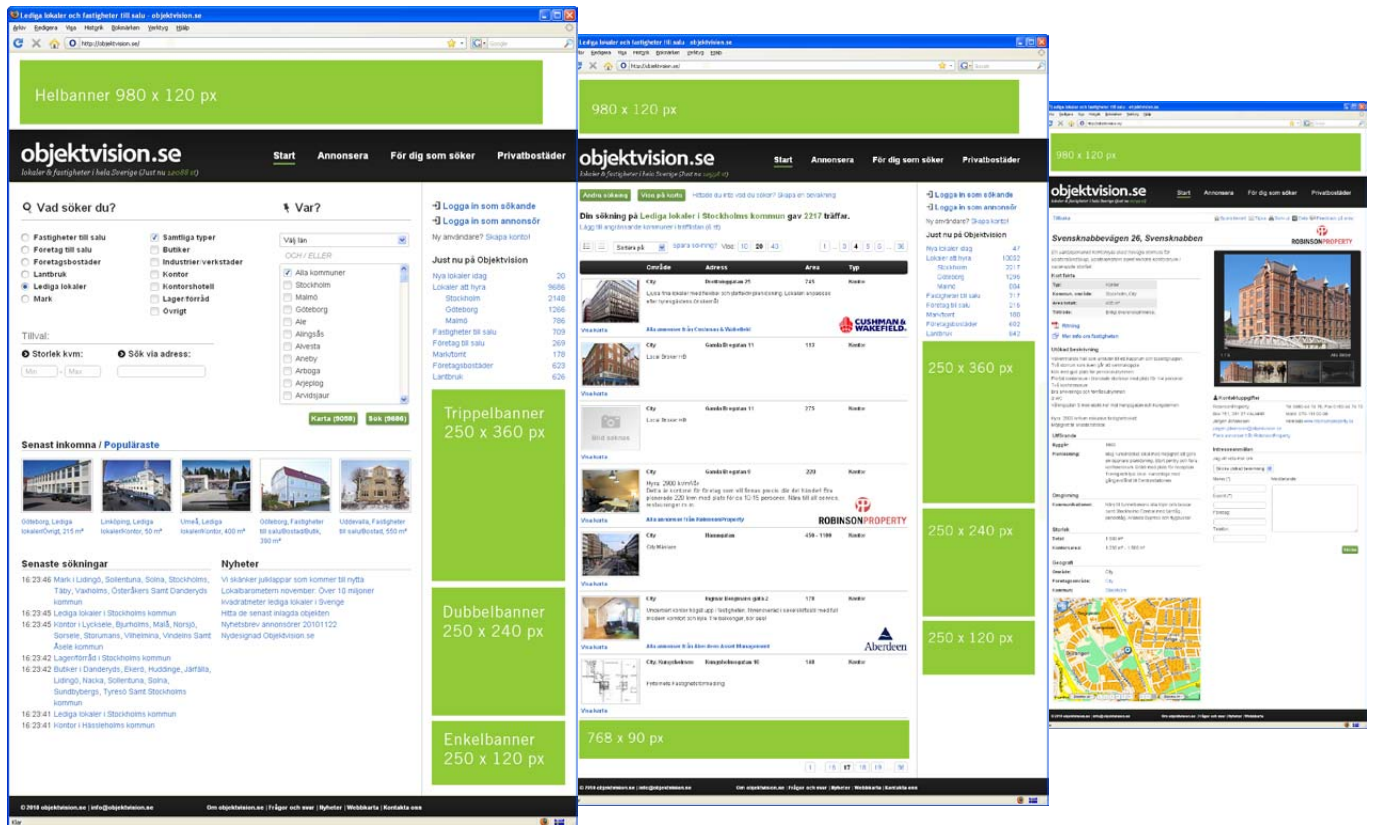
Lediga lokaler och fastigheter till salu - objektvision.se
Arkiv Redigera Visa Historik Bokmärken Verktyg Hjälp
http://objektvision.se/

Helbanner 980 x 120 px

objektvision.se
Lokaler & fastigheter i hela Sverige (Just nu 12088 st)

Start Annonsera För dig som söker Privatbostäder

Vad söker du?
Fastigheter till salu
Företag till salu
Företagsbostäder
Lantbruk
Lediga lokaler
Mark
Samtliga typer
Butiker
Industrier/verkstäder
Kontor
Kontorshotell
Lager/förråd
Övrigt

Var?
Välj län
OCH / ELLER
Alla kommuner
Stockholm
Malmö
Göteborg
Ale
Alingsås
Alvesta
Aneby
Arboga
Arjeplog
Arvidsjaur

Tillval:
Storlek kvm:
Sök via adress:
Min - Max

Karta (9058) Sök (9686)

Logga in som sökande
Logga in som annonsör
Ny användare? Skapa konto!

Just nu på Objektvision
Nya lokaler idag 20
Lokaler att hyra 9686
Stockholm 2148
Göteborg 1266
Malmö 786
Fastigheter till salu 709
Företag till salu 269
Markområ 178
Företagsbostäder 623
Lantbruk 626

Trippelbanner 250 x 360 px

Dubbelbanner 250 x 240 px

Enkelbanner 250 x 120 px

Senast inkomna / Populäraste
Göteborg, Lediga lokaler/Övrigt, 215 m²
Linköping, Lediga lokaler/Kontor, 50 m²
Umeå, Lediga lokaler/Kontor, 400 m²
Göteborg, Fastigheter till salu/Bostad/Butik, 390 m²
Uddevalla, Fastigheter till salu/Bostad, 550 m²

Senaste sökningar
16:23:46 Mark i Lidingö, Sollentuna, Solna, Stockholms, Täby, Vaxholms, Österåkers Samt Danderyds kommun
16:23:45 Lediga lokaler i Stockholms kommun
16:23:45 Kontor i Lycksele, Bjurholms, Malå, Norsjö, Sorsele, Storumans, Vilhelmina, Vindelns Samt Åsele kommun
16:23:42 Lager/förråd i Stockholms kommun
16:23:42 Butiker i Danderyds, Ekerö, Huddinge, Järfälla, Lidingö, Nacka, Sollentuna, Solna, Sundbybergs, Tyresö Samt Stockholms kommun
16:23:41 Lediga lokaler i Stockholms kommun
16:23:41 Kontor i Hässleholms kommun

Nyheter
Vi skänker julklappar som kommer till nytta
Lokalbarometern november: Över 10 miljoner kvadratmeter lediga lokaler i Sverige
Hitta de senast inlagda objekten
Nyhetsbrev annonsörer 20101122
Nydesignad Objektvision.se

© 2010 objektvision.se | info@objektvision.se
Om objektvision.se | Frågor och svar | Nyheter | Webbkarta | Kontakta oss
Klar

980 x 120 px

objektvision.se
Start Annonsera För dig som söker Privatbostäder
Ändra sökning Visa på karta
Din sökning på Lediga lokaler i Stockholms kommun gav 2217 träffar.
Sortera på
Område Adress Area Typ
City
Local Broker AB
Bild saknas
City Gamla Brogatan 11 375 Kontor
City Gamla Brogatan 11 112 Kontor
City Gamla Brogatan 8 220 Kontor
Hyra: 2000 kvm/år
Alla annonser från RobinsonProperty
ROBINSONPROPERTY
CUSHMAN & WAKEFIELD
Aberdeen
City Hammaren 450 - 1100 Kontor
City Regeringsgatan 170 Kontor
Fimmels Fastighetsförmedling
Visa karta
Logga in som sökande
Logga in som annonsör
Ny användare? Skapa konto!
Just nu på Objektvision
Nya lokaler idag 47
Lokaler att hyra 13082
Stockholm 2217
Göteborg 1296
Malmö 804
Fastigheter till salu 317
Företag till salu 216
Markområ 160
Företagsbostäder 492
Lantbruk 642
250 x 360 px
250 x 240 px
250 x 120 px
768 x 90 px
15 16 17 18 19 36
© 2010 objektvision.se | info@objektvision.se
Om objektvision.se | Frågor och svar | Nyheter | Webbkarta | Kontakta oss

980 x 120 px
objektvision.se
Start Annonsera För dig som söker Privatbostäder
Svensknabbevägen 26, Svensknabben
ROBINSONPROPERTY
Kontaktuppgifter
Intresseanmälan
Skicka
Geografi
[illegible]